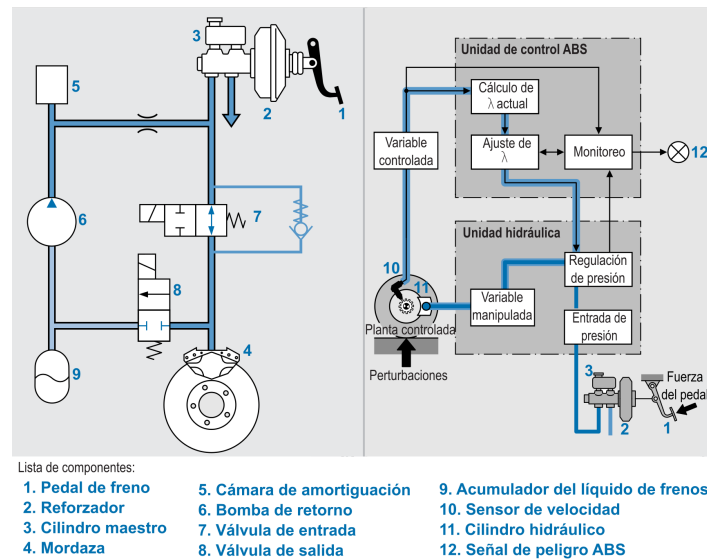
3

2

1

5

6

7

8

9

4

Unidad de control ABS

Cálculo de λ actual

Variable controlada

Ajuste de λ

Monitoreo

12

Unidad hidráulica

Regulación de presión

10

11

Variable manipulada

Planta controlada

Entrada de presión

Perturbaciones

3

Fuerza del pedal

2

1

Lista de componentes:

1. Pedal de freno
2. Reforzador
3. Cilindro maestro
4. Mordaza

5. Cámara de amortiguación
6. Bomba de retorno
7. Válvula de entrada
8. Válvula de salida

9. Acumulador del líquido de frenos
10. Sensor de velocidad
11. Cilindro hidráulico
12. Señal de peligro ABS